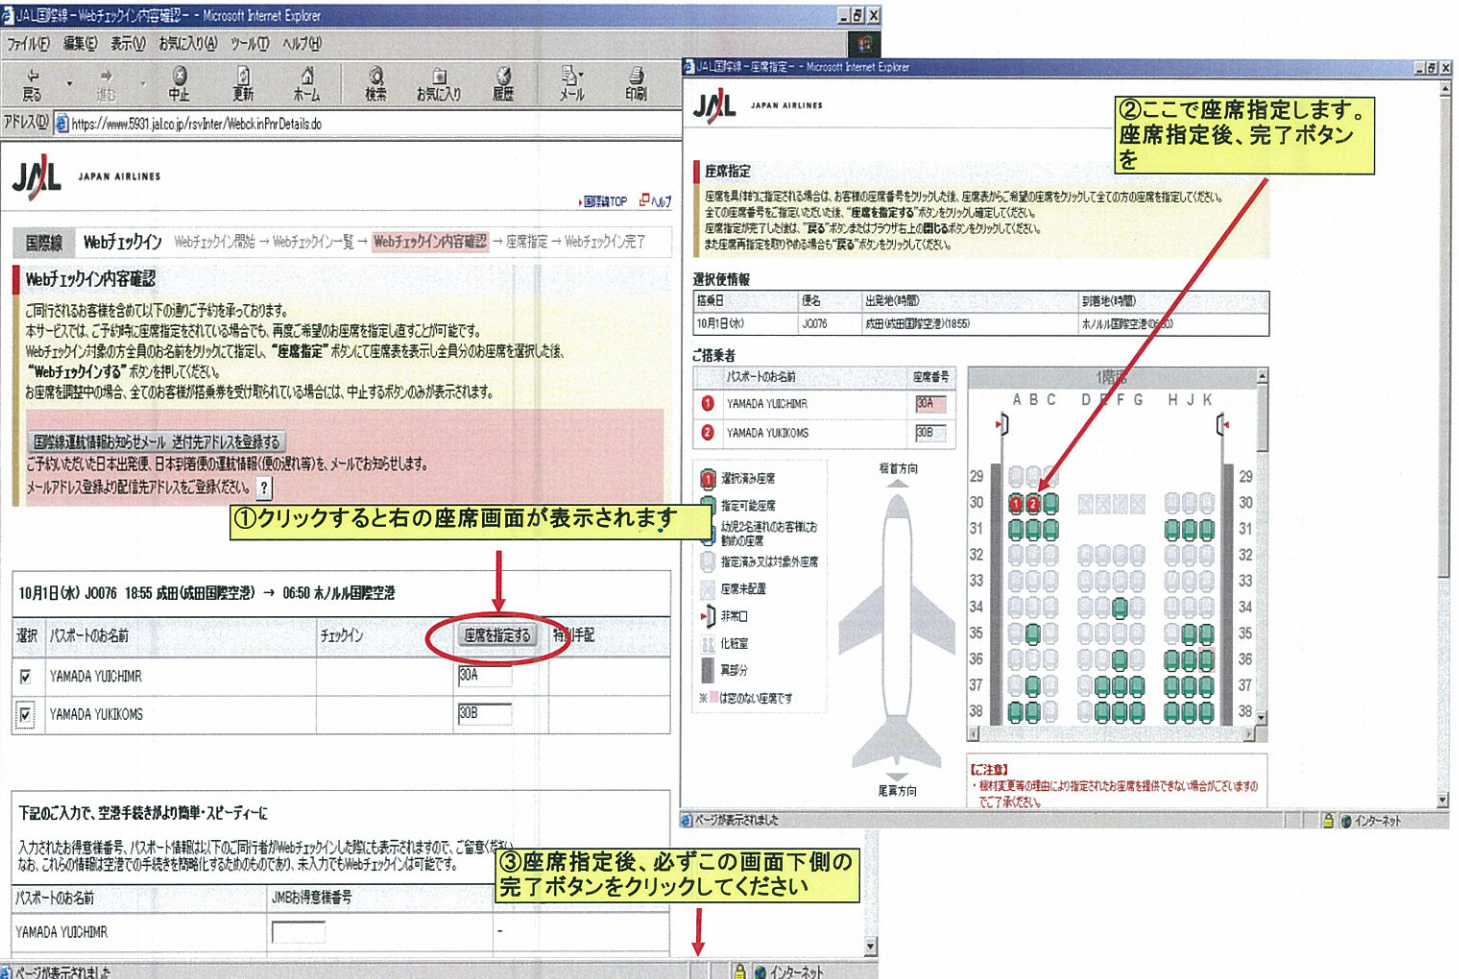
JAL国際線 - Webチェックイン内容確認 - - Microsoft Internet Explorer

ファイル(F) 編集(E) 表示(V) お気に入り(A) ツール(T) ヘルプ(H)

戻る 進む 中止 更新 ホーム 検索 お気に入り 履歴 メール 印刷

アドレス(D) https://www5931.jal.co.jp/rsvInter/WebckInPnrDetails.do

JAL JAPAN AIRLINES

国際線TOP ヘルプ

国際線 Webチェックイン Webチェックイン開始 → Webチェックイン一覧 → Webチェックイン内容確認 → 座席指定 → Webチェックイン完了

Webチェックイン内容確認

ご同行されるお客様を含めて以下の通りご予約を承っております。
本サービスでは、ご予約時に座席指定をされている場合でも、再度ご希望のお座席を指定し直すことが可能です。
Webチェックイン対象の方全員のお名前をクリックにて指定し、"座席指定"ボタンにて座席表を表示し全員分のお座席を選択した後、"Webチェックインする"ボタンを押してください。
お座席を調整中の場合、全てのお客様が搭乗券を受け取られている場合には、中止するボタンのみが表示されます。

国際線運航情報お知らせメール 送付先アドレスを登録する
ご予約いただいた日本出発便、日本到着便の運航情報(便の遅れ等)を、メールでお知らせします。
メールアドレス登録より配信先アドレスをご登録ください。 ?

①クリックすると右の座席画面が表示されます

10月1日(水) JO076 18:55 成田(成田国際空港) → 06:50 ホノルル国際空港

| 選択 | パスポートのお名前 | チェックイン | 座席を指定する | 特別手配 |
|---|---|---|---|---|
| ☑ | YAMADA YUICHIMR | | 30A | |
| ☑ | YAMADA YUKIKOMS | | 30B | |

下記のご入力で、空港手続きがより簡単・スピーディーに

入力されたお得意様番号、パスポート情報は以下のご同行者がWebチェックインした際にも表示されますので、ご留意ください。
なお、これらの情報は空港での手続きを簡略化するためのものであり、未入力でもWebチェックインは可能です。

| パスポートのお名前 | JMBお得意様番号 | |
|---|---|---|
| YAMADA YUICHIMR | | - |

③座席指定後、必ずこの画面下側の完了ボタンをクリックしてください

ページが表示されました インターネット

JAL国際線 - 座席指定 - - Microsoft Internet Explorer

JAL JAPAN AIRLINES

②ここで座席指定します。座席指定後、完了ボタンを

座席指定

座席を具体的に指定される場合は、お客様の座席番号をクリックした後、座席表からご希望の座席をクリックして全ての方の座席を指定してください。
全ての座席番号をご指定いただいた後、"座席を指定する"ボタンをクリックし確定してください。
座席指定が完了した後は、"戻る"ボタンまたはブラウザ右上の閉じるボタンをクリックしてください。
また座席再指定を取りやめる場合も"戻る"ボタンをクリックしてください。

選択便情報

| 搭乗日 | 便名 | 出発地(時間) | 到着地(時間) |
|---|---|---|---|
| 10月1日(水) | JO076 | 成田(成田国際空港)(1855) | ホノルル国際空港(0650) |

ご搭乗者

| | パスポートのお名前 | 座席番号 |
|---|---|---|
| 1 | YAMADA YUICHIMR | 30A |
| 2 | YAMADA YUKIKOMS | 30B |

選択済み座席
指定可能座席
幼児お連れのお客様にお勧めの座席
指定済み又は対象外座席
座席未配置
非常口
化粧室
調理室
※ は窓のない座席です

機首方向
尾翼方向

1階席
A B C D E F G H J K
29 30 31 32 33 34 35 36 37 38

【ご注意】
・機材変更等の理由により指定されたお座席を提供できない場合がございますのでご了承ください。

ページが表示されました インターネット